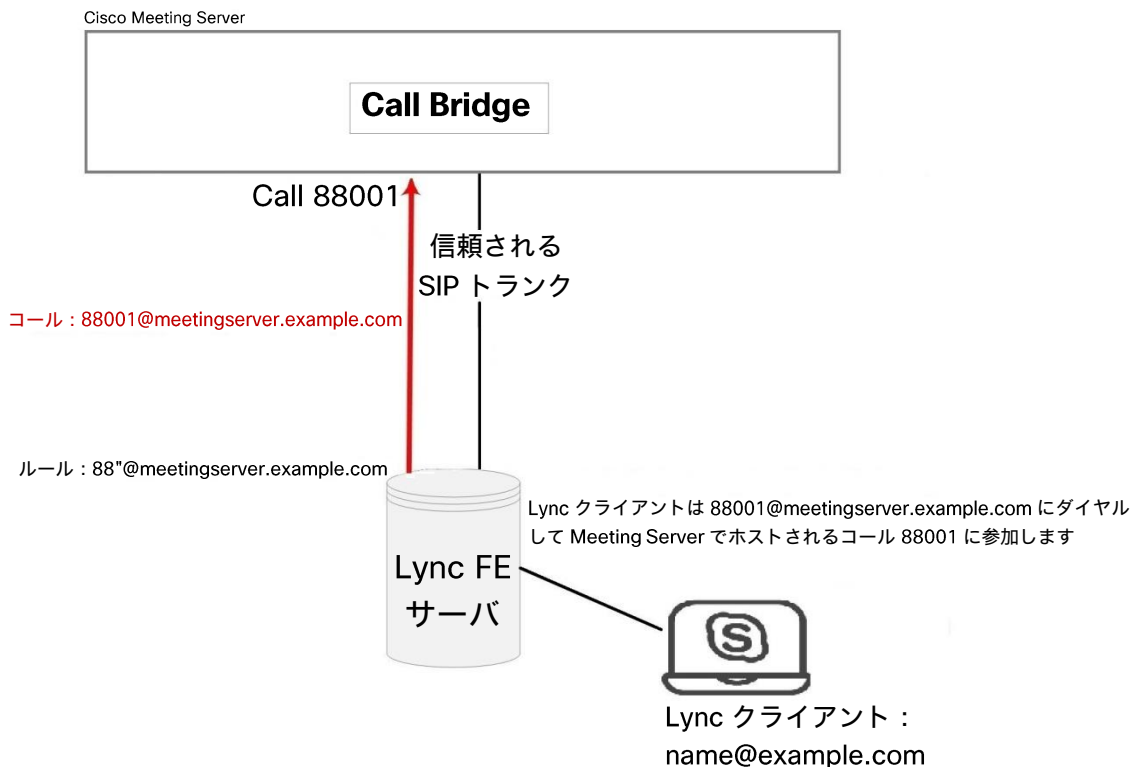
Cisco Meeting Server

Call Bridge

Call 88001

信頼される
SIP トランク

コール：88001@meetingserver.example.com

ルール：88"@meetingserver.example.com

Lync FE
サーバ

Lync クライアントは 88001@meetingserver.example.com にダイヤルして Meeting Server でホストされるコール 88001 に参加します

Lync クライアント：
name@example.com